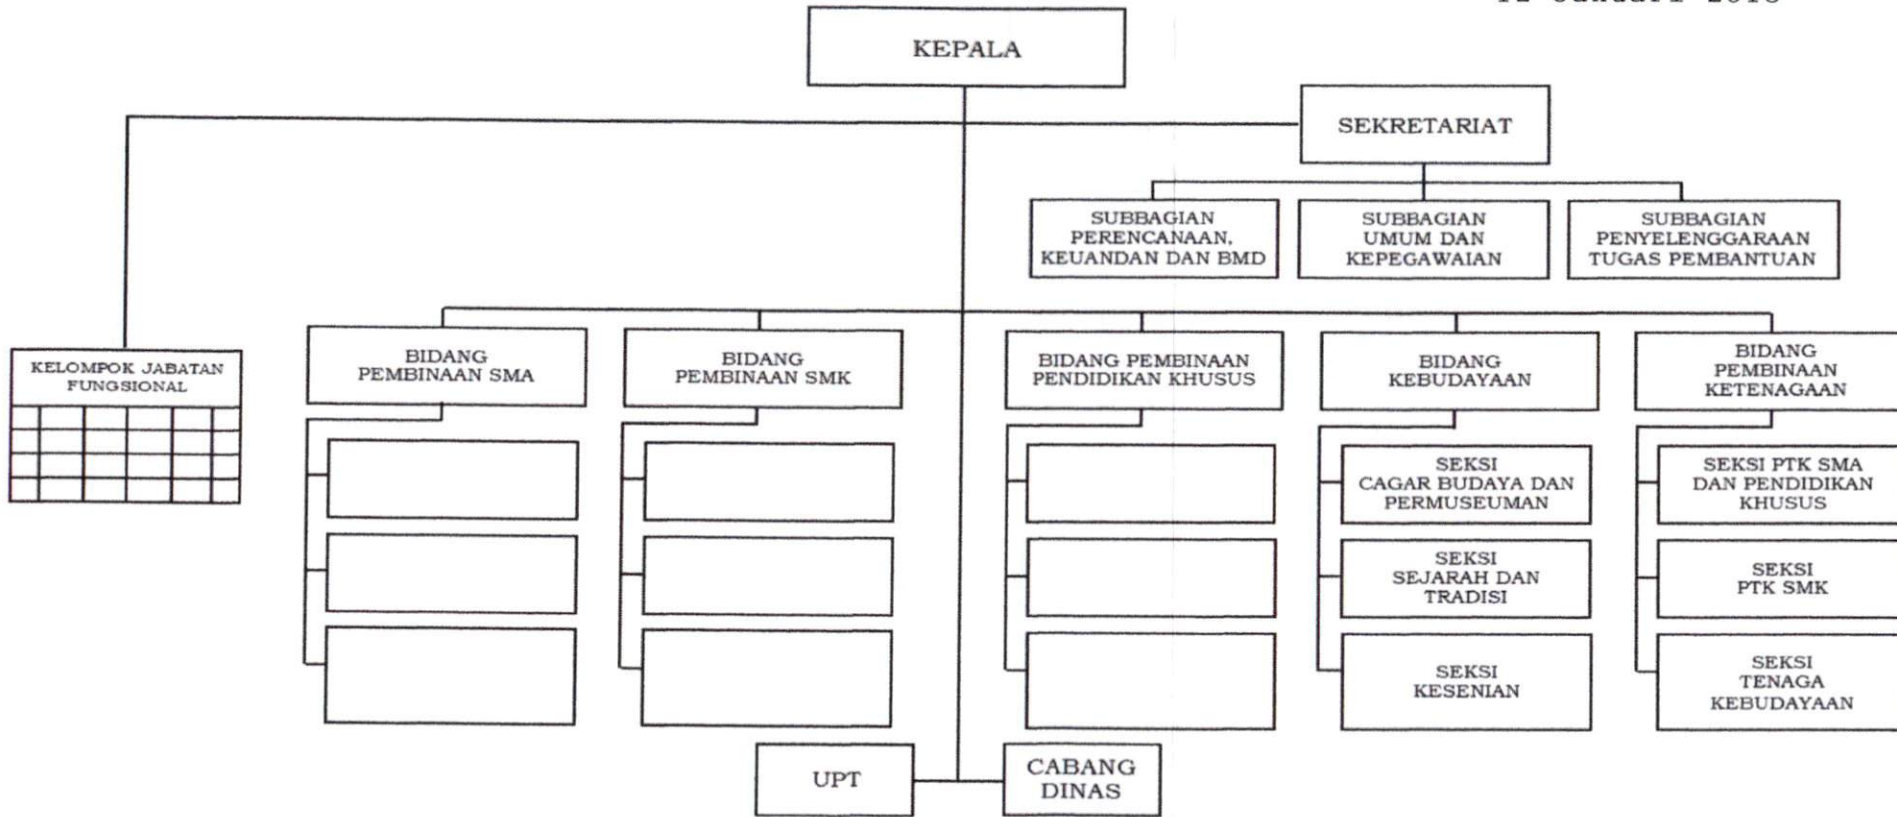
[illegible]

KEPALA

SEKRETARIAT

SUBBAGIAN PERENCANAAN, KEUANDAN DAN BMD

SUBBAGIAN UMUM DAN KEPEGAWAIAN

SUBBAGIAN PENYELENGGARAAN TUGAS PEMBANTUAN

KELOMPOK JABATAN FUNGSIONAL

BIDANG PEMBINAAN SMA

BIDANG PEMBINAAN SMK

BIDANG PEMBINAAN PENDIDIKAN KHUSUS

BIDANG KEBUDAYAAN

SEKSI CAGAR BUDAYA DAN PERMUSEUMAN

SEKSI SEJARAH DAN TRADISI

SEKSI KESENIAN

BIDANG PEMBINAAN KETENAGAAN

SEKSI PTK SMA DAN PENDIDIKAN KHUSUS

SEKSI PTK SMK

SEKSI TENAGA KEBUDAYAAN

UPT

CABANG DINAS